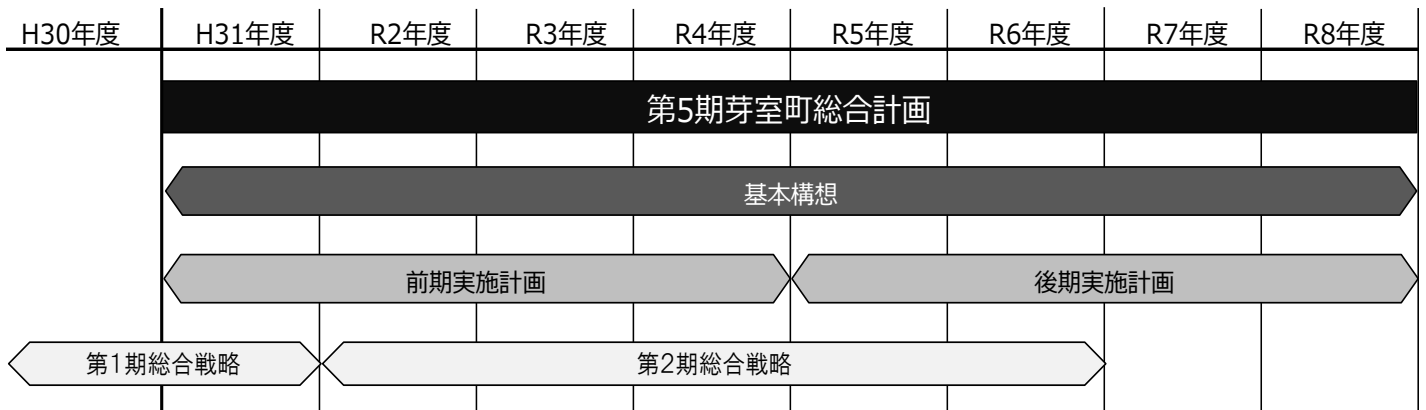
| H30年度 | H31年度 | R2年度 | R3年度 | R4年度 | R5年度 | R6年度 | R7年度 | R8年度 |
|---|---|---|---|---|---|---|---|---|

第5期芽室町総合計画

基本構想

前期実施計画

後期実施計画

第1期総合戦略

第2期総合戦略